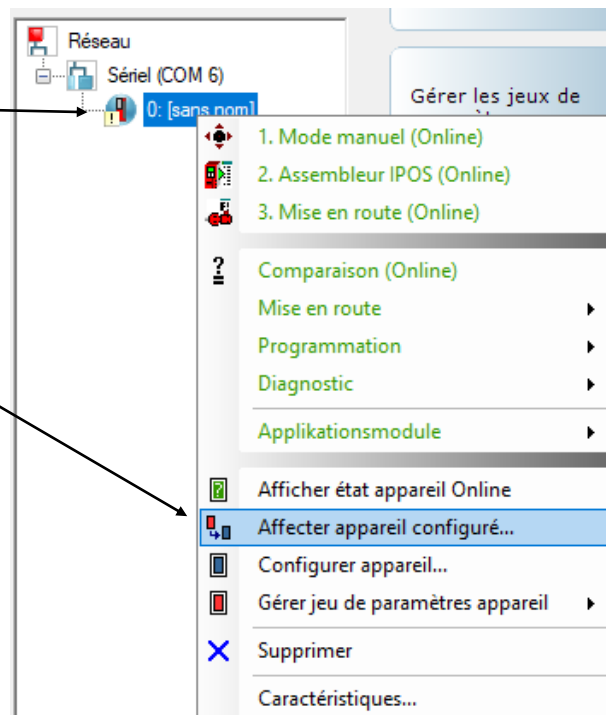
Réseau
Sériel (COM 6)
0: [sans nom]

Gérer les jeux de

1. Mode manuel (Online)
2. Assembleur IPOS (Online)
3. Mise en route (Online)
Comparaison (Online)
Mise en route
Programmation
Diagnostic
Applikationsmodule
Afficher état appareil Online
Affecter appareil configuré...
Configurer appareil...
Gérer jeu de paramètres appareil
Supprimer
Caractéristiques...